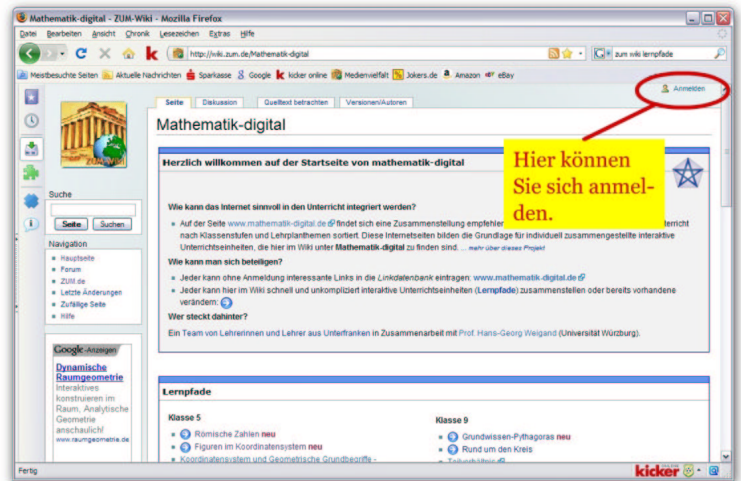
Mathematik-digital - ZUM-Wiki - Mozilla Firefox

Datei Bearbeiten Ansicht Chronik Lesezeichen Extras Hilfe

http://wiki.zum.de/Mathematik-digital

zum wiki lernpfade

Meistbesuchte Seiten Aktuelle Nachrichten Sparkasse Google kicker online Medienvielfalt Jokers.de Amazon eBay

Anmelden

Seite Diskussion Quelltext betrachten Versionen/Autoren

Mathematik-digital

Hier können Sie sich anmelden.

Herzlich willkommen auf der Startseite von mathematik-digital

Wie kann das Internet sinnvoll in den Unterricht integriert werden?

Auf der Seite www.mathematik-digital.de findet sich eine Zusammenstellung empfehlen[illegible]terricht nach Klassenstufen und Lehrplanthemen sortiert. Diese Internetseiten bilden die Grundlage für individuell zusammengestellte interaktive Unterrichtseinheiten, die hier im Wiki unter Mathematik-digital zu finden sind. ... mehr über dieses Projekt

Wie kann man sich beteiligen?

Jeder kann ohne Anmeldung interessante Links in die Linkdatenbank eintragen: www.mathematik-digital.de

Jeder kann hier im Wiki schnell und unkompliziert interaktive Unterrichtseinheiten (Lernpfade) zusammenstellen oder bereits vorhandene verändern:

Wer steckt dahinter?

Ein Team von Lehrerinnen und Lehrer aus Unterfranken in Zusammenarbeit mit Prof. Hans-Georg Weigand (Universität Würzburg).

ZUM-Wiki

Suche

Seite Suchen

Navigation

Hauptseite
Forum
ZUM.de
Letzte Änderungen
Zufällige Seite
Hilfe

Google-Anzeigen

Dynamische Raumgeometrie
Interaktives konstruieren im Raum, Analytische Geometrie anschaulich!
www.raumgeometrie.de

Lernpfade

Klasse 5

Römische Zahlen neu
Figuren im Koordinatensystem neu
Koordinatensystem und Geometrische Grundbegriffe - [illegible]

Klasse 9

Grundwissen-Pythagoras neu
Rund um den Kreis
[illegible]

Fertig

kicker